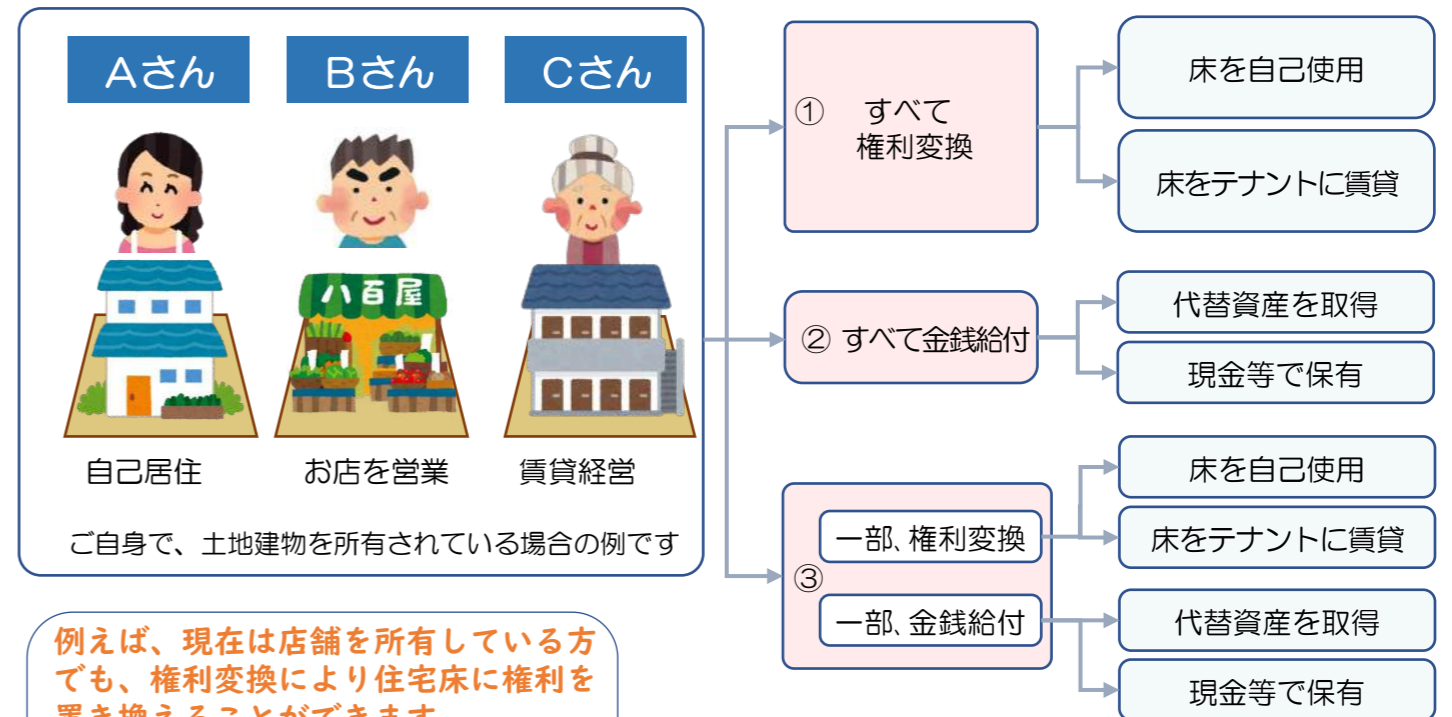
Aさん

Bさん

Cさん

八百屋

自己居住

お店を営業

賃貸経営

ご自身で、土地建物を所有されている場合の例です

例えば、現在は店舗を所有している方でも、権利変換により住宅床に権利を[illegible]

① すべて権利変換

床を自己使用

床をテナントに賃貸

② すべて金銭給付

代替資産を取得

現金等で保有

③

一部、権利変換

床を自己使用

床をテナントに賃貸

一部、金銭給付

代替資産を取得

現金等で保有